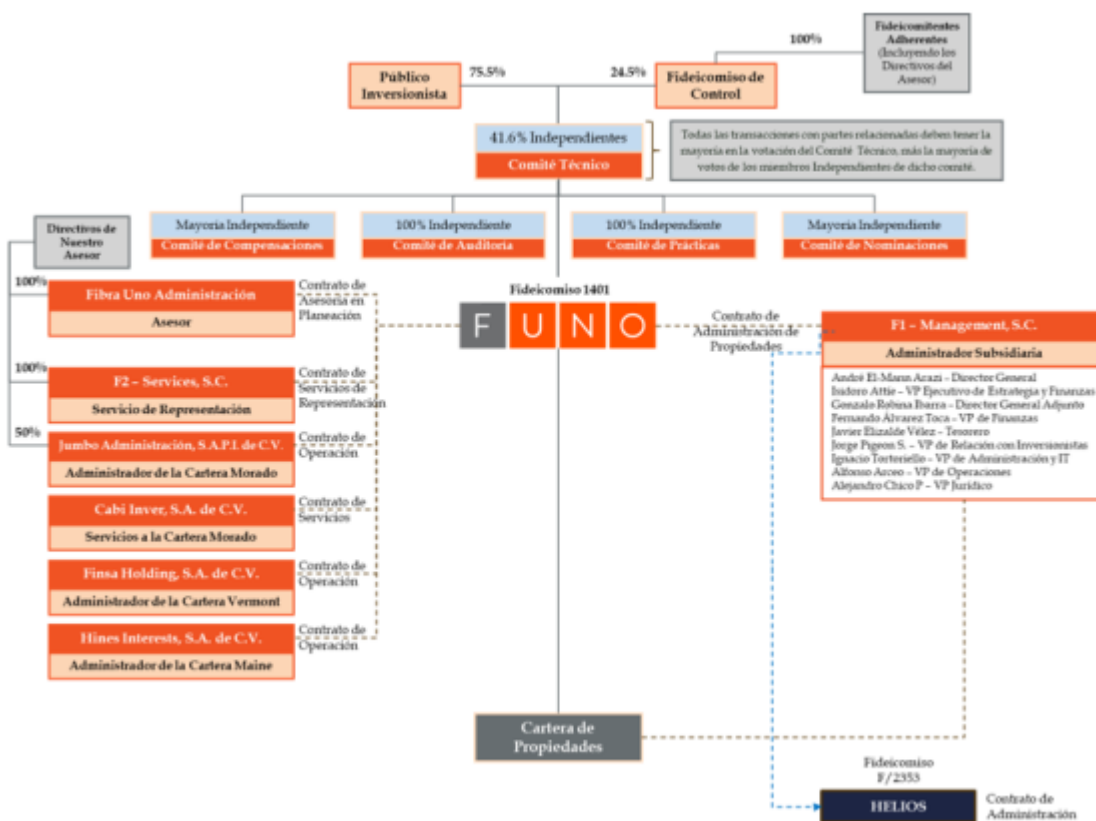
Fideicomitentes Adherentes (Incluyendo los Directivos del Asesor)

100%

Público Inversionista

75.5%

24.5%

Fideicomiso de Control

41.6% Independientes

Comité Técnico

Todas las transacciones con partes relacionadas deben tener la mayoría en la votación del Comité Técnico, más la mayoría de votos de los miembros Independientes de dicho comité.

Mayoría Independiente
Comité de Compensaciones

100% Independiente
Comité de Auditoría

100% Independiente
Comité de Prácticas

Mayoría Independiente
Comité de Nominaciones

Directivos de Nuestro Asesor

100%

Fibra Uno Administración
Asesor

Contrato de Asesoría en Planeación

Fideicomiso 1401

FUNO

Contrato de Administración de Propiedades

F1 – Management, S.C.
Administrador Subsidiaria

André El-Mann Arazi – Director General
Isidoro Attie – VP Ejecutivo de Estrategia y Finanzas
Gonzalo Robina Ibarra – Director General Adjunto
Fernando Álvarez Toca – VP de Finanzas
Javier Elizalde Vélez – Tesorero
Jorge Pigeon S. – VP de Relación con Inversionistas
Ignacio Tortoriello – VP de Administración y IT
Alfonso Arceo – VP de Operaciones
Alejandro Chico P. – VP Jurídico

100%

F2 – Services, S.C.
Servicio de Representación

Contrato de Servicios de Representación

50%

Jumbo Administración, S.A.P.I. de C.V.
Administrador de la Cartera Morado

Contrato de Operación

Cabi Inver, S.A. de C.V.
Servicios a la Cartera Morado

Contrato de Servicios

Finsa Holding, S.A. de C.V.
Administrador de la Cartera Vermont

Contrato de Operación

Hines Interests, S.A. de C.V.
Administrador de la Cartera Maine

Contrato de Operación

Cartera de Propiedades

Fideicomiso F/2353

HELIOS

Contrato de Administración